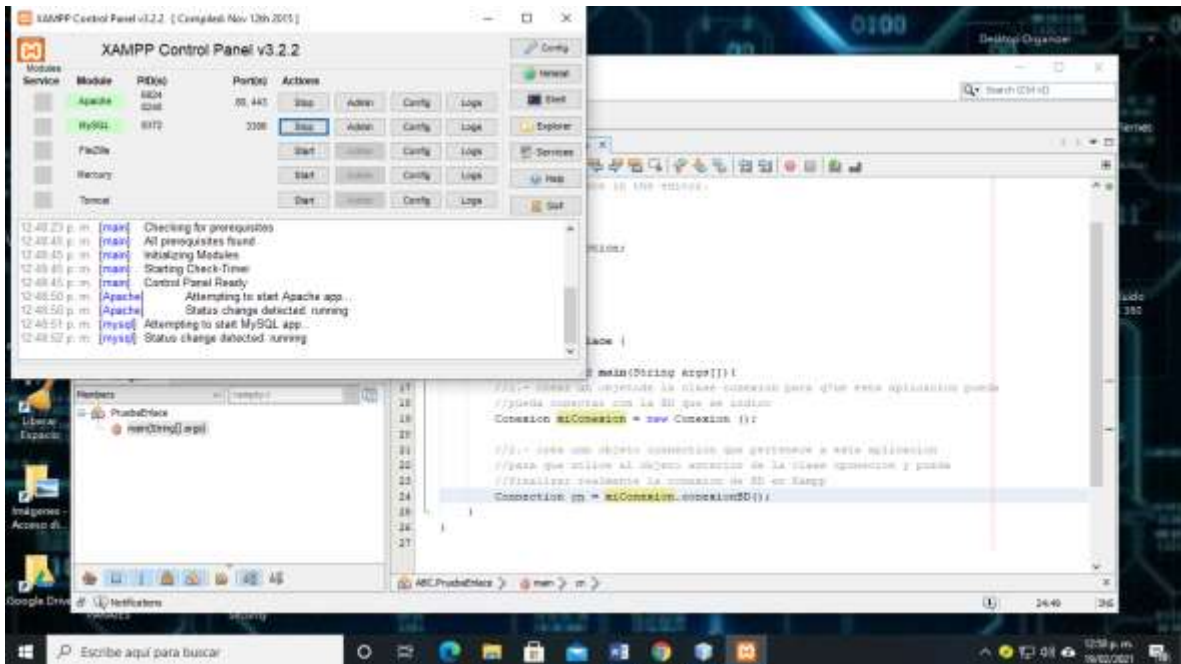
XAMPP Control Panel v3.2.2 [ Compiled: Nov 12th 2015 ]

XAMPP Control Panel v3.2.2

Modules
Service | Module | PID(s) | Port(s) | Actions
Apache | 6824 8248 | 80, 443 | Stop | Admin | Config | Logs
MySQL | 9372 | 3306 | Stop | Admin | Config | Logs
FileZilla | | | Start | Admin | Config | Logs
Mercury | | | Start | Admin | Config | Logs
Tomcat | | | Start | Admin | Config | Logs

Config
Netstat
Shell
Explorer
Services
Help
Quit

12:48:23 p. m. [main] Checking for prerequisites
12:48:45 p. m. [main] All prerequisites found
12:48:45 p. m. [main] Initializing Modules
12:48:45 p. m. [main] Starting Check-Timer
12:48:45 p. m. [main] Control Panel Ready
12:48:50 p. m. [Apache] Attempting to start Apache app...
12:48:50 p. m. [Apache] Status change detected: running
12:48:51 p. m. [mysql] Attempting to start MySQL app...
12:48:52 p. m. [mysql] Status change detected: running

0100
Desktop Organizer
Search (Ctrl+I)

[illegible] in the editor.

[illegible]

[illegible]ace {

PruebaEnlace
main(String[] args)

17 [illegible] main(String args[]){
18 //1.- Crear un objetode la clase conexion para q'ue esta aplicacion pueda
19 //pueda conectar con la BD que se indico
20 Conexion miConexion = new Conexion ();
21
22 //2.- crea uun objeto connection que pertenece a esta aplicacion
23 //para que utilice al objeto anterior de la clase conexion y pueda
24 //finalizar realmente la conexion de BD en Xampp
25 Connection cn = miConexion.conexionBD();
26 }
27 }

ABC.PruebaEnlace > main > cn >
Notifications
24:49 INS

Liberar Espacio
Imágenes - Acceso di...
Google Drive

Escribe aquí para buscar
12:58 p. m. 19/02/2021